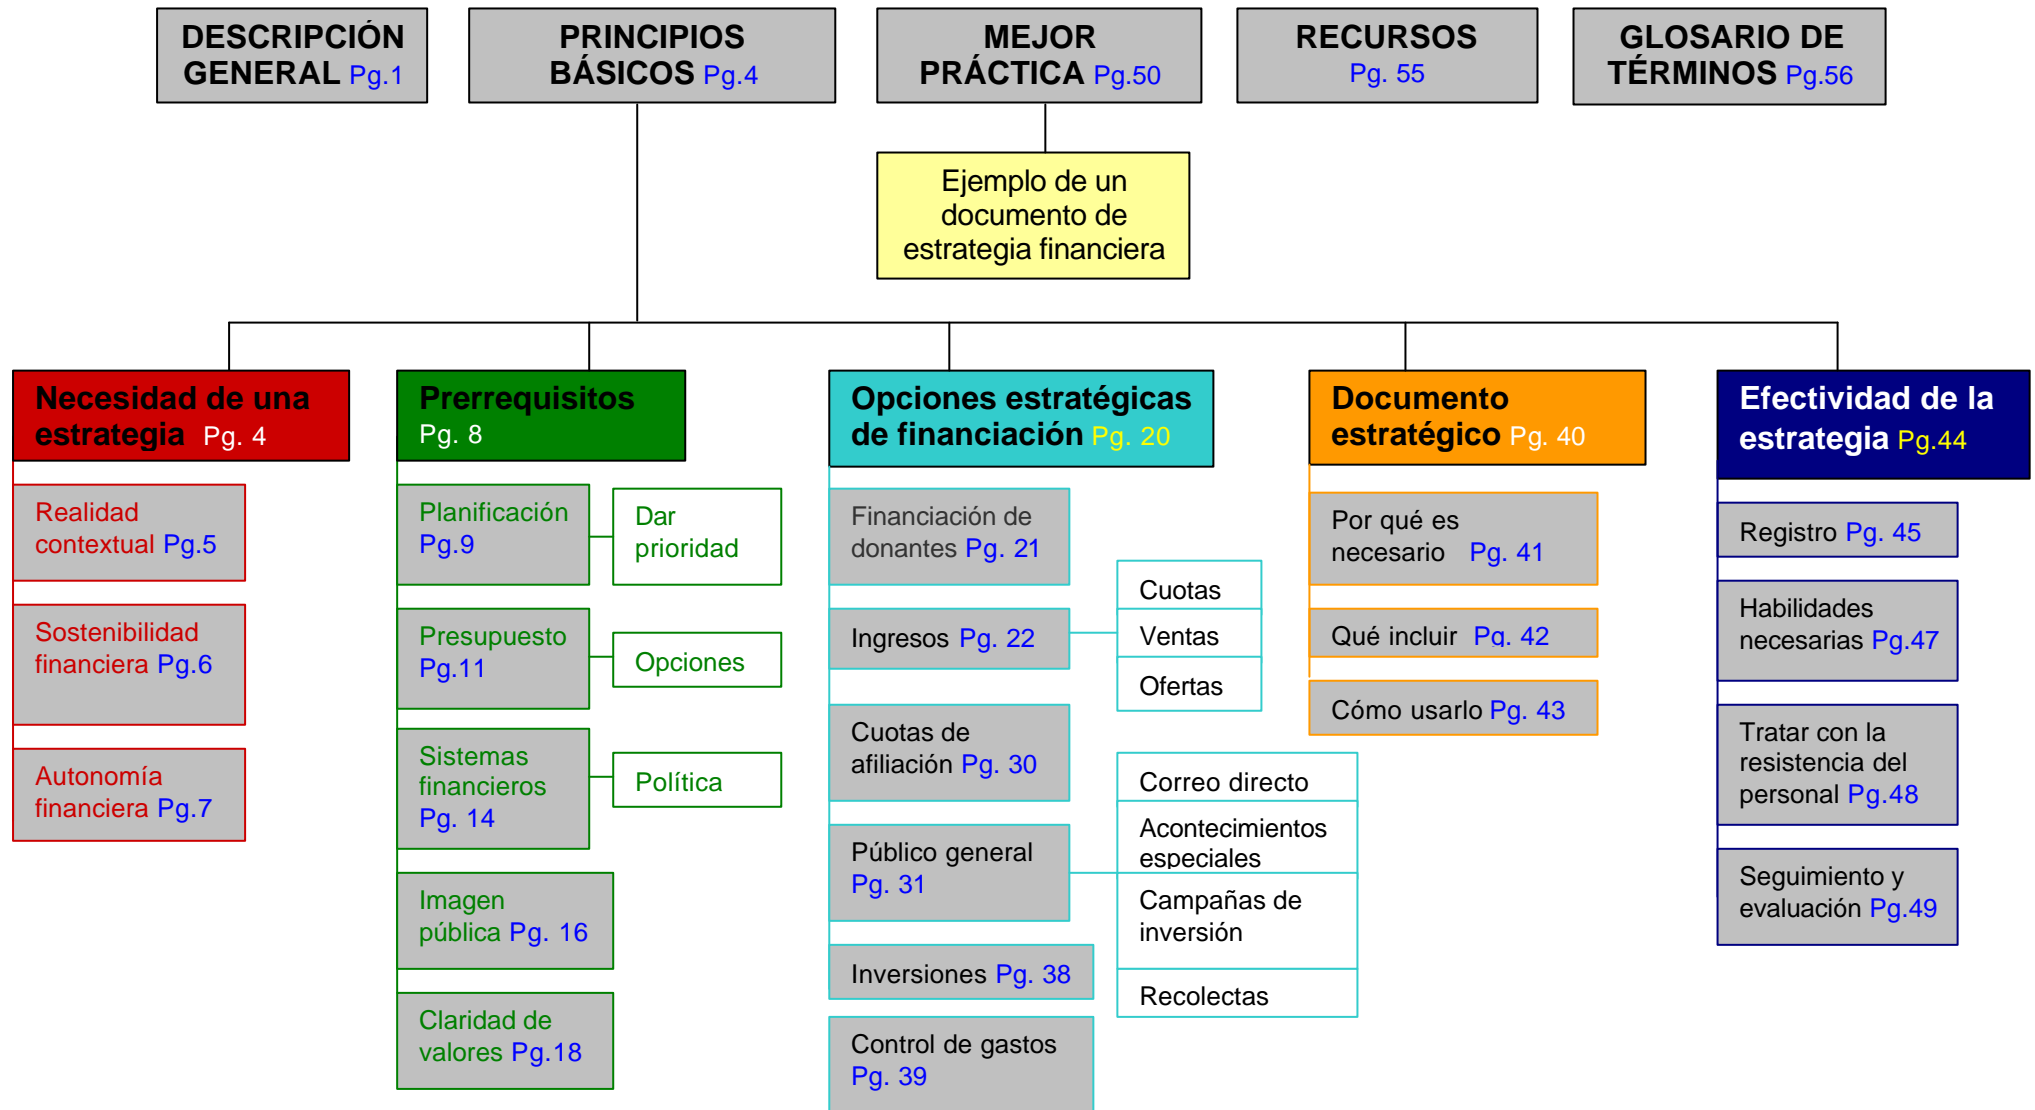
DESCRIPCIÓN GENERAL Pg.1

PRINCIPIOS BÁSICOS Pg.4

MEJOR PRÁCTICA Pg.50

RECURSOS Pg. 55

GLOSARIO DE TÉRMINOS Pg.56

Ejemplo de un documento de estrategia financiera

Necesidad de una estrategia Pg. 4

Realidad contextual Pg.5

Sostenibilidad financiera Pg.6

Autonomía financiera Pg.7

Prerrequisitos Pg. 8

Planificación Pg.9

Dar prioridad

Presupuesto Pg.11

Opciones

Sistemas financieros Pg. 14

Política

Imagen pública Pg. 16

Claridad de valores Pg.18

Opciones estratégicas de financiación Pg. 20

Financiación de donantes Pg. 21

Ingresos Pg. 22

Cuotas

Ventas

Ofertas

Cuotas de afiliación Pg. 30

Público general Pg. 31

Correo directo

Acontecimientos especiales

Campañas de inversión

Recolectas

Inversiones Pg. 38

Control de gastos Pg. 39

Documento estratégico Pg. 40

Por qué es necesario Pg. 41

Qué incluir Pg. 42

Cómo usarlo Pg. 43

Efectividad de la estrategia Pg.44

Registro Pg. 45

Habilidades necesarias Pg.47

Tratar con la resistencia del personal Pg.48

Seguimiento y evaluación Pg.49